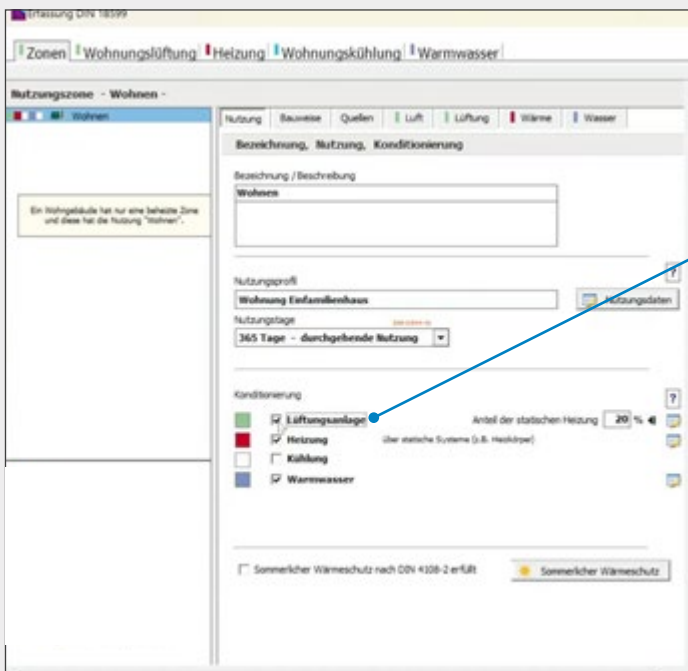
Erfassung DIN 18599

Zonen | Wohnungslüftung | Heizung | Wohnungskühlung | Warmwasser

Nutzungszone - Wohnen -

Wohnen

Ein Wohngebäude hat nur eine beheizte Zone und diese hat die Nutzung "Wohnen".

Nutzung | Bauweise | Quellen | Luft | Lüftung | Wärme | Wasser

Bezeichnung, Nutzung, Konditionierung

Bezeichnung / Beschreibung

Wohnen

Nutzungsprofil

Wohnung Einfamilienhaus

Nutzungsdaten

Nutzungstage

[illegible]

365 Tage - durchgehende Nutzung

?

Konditionierung

?

Lüftungsanlage

Anteil der statischen Heizung 20 %

Heizung

über statische Systeme (z.B. Heizkörper)

Kühlung

Warmwasser

Sommerlicher Wärmeschutz nach DIN 4108-2 erfüllt

Sommerlicher Wärmeschutz